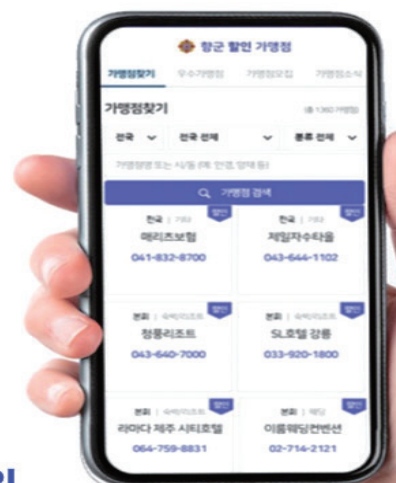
장군 할인 가맹점

가맹점찾기 우수가맹점 가맹점모집 가맹점소식

가맹점찾기

(총 1360 가맹점)

전국 전국 전체 분류 전체

가맹점명 또는 시/동 (예: 인천, 양재동)

가맹점 검색

| 할인 전국 \| 기타 메리츠보험 041-832-8700 | 할인 전국 \| 기타 저일자수타올 043-644-1102 |
|---|---|
| 할인 본화 \| 숙박/리조트 청풍리조트 043-640-7000 | 할인 본화 \| 숙박/리조트 SL호텔 강릉 033-920-1800 |
| 할인 본화 \| 숙박/리조트 라마다 제주 시티호텔 064-759-8831 | 할인 본화 \| 웨딩 이름웨딩컨벤션 02-714-2121 |